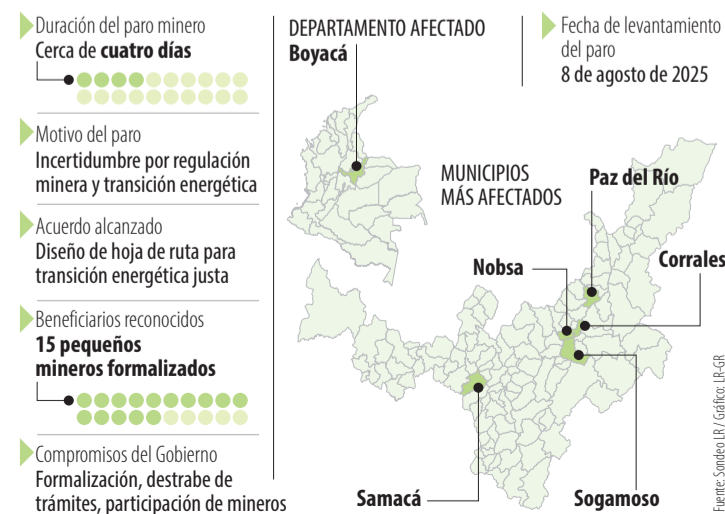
Duración del paro minero
Cerca de **cuatro días**

Motivo del paro
Incertidumbre por regulación minera y transición energética

Acuerdo alcanzado
Diseño de hoja de ruta para transición energética justa

Beneficiarios reconocidos
**15 pequeños mineros formalizados**

Compromisos del Gobierno
Formalización, destrabe de trámites, participación de mineros

DEPARTAMENTO AFECTADO
**Boyacá**

Fecha de levantamiento del paro
8 de agosto de 2025

MUNICIPIOS MÁS AFECTADOS

**Paz del Río**

**Nobsa**

**Corrales**

**Samacá**

**Sogamoso**

Fuente: Sondeo LR / Gráfico: LR-GR